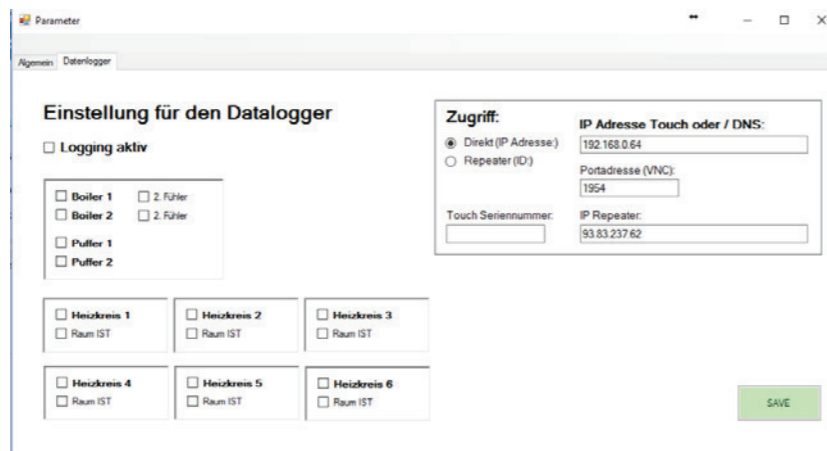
Parameter

Algemein Datenlogger

Einstellung für den Datalogger

☐ Logging aktiv

☐ Boiler 1 ☐ 2. Fühler
☐ Boiler 2 ☐ 2. Fühler
☐ Puffer 1
☐ Puffer 2

☐ Heizkreis 1
☐ Raum IST

☐ Heizkreis 2
☐ Raum IST

☐ Heizkreis 3
☐ Raum IST

☐ Heizkreis 4
☐ Raum IST

☐ Heizkreis 5
☐ Raum IST

☐ Heizkreis 6
☐ Raum IST

Zugriff:
◉ Direkt (IP Adresse:)
○ Repeater (ID:)

IP Adresse Touch oder / DNS:
192.168.0.64

Portadresse (VNC):
1954

Touch Seriennummer:

IP Repeater:
93.83.237.62

SAVE